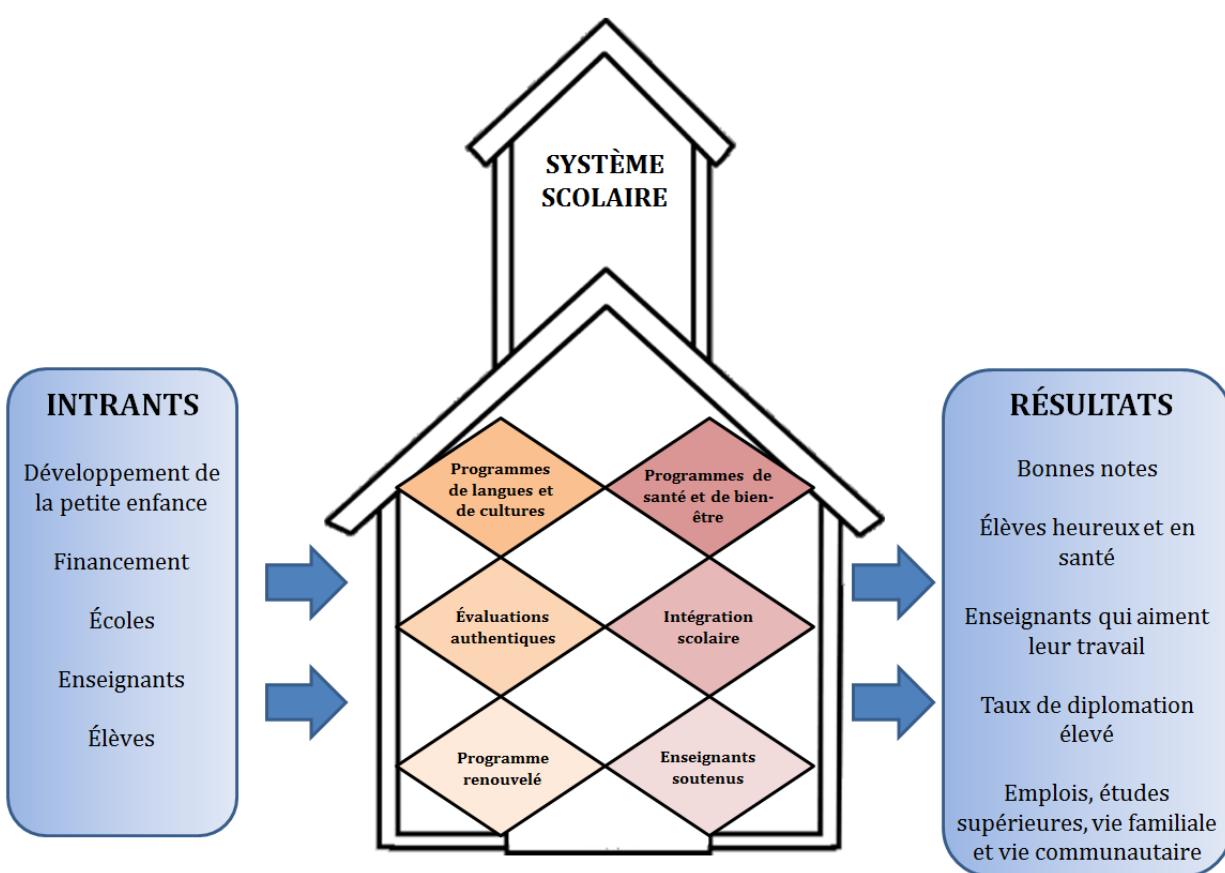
SYSTÈME SCOLAIRE

INTRANTS

Développement de la petite enfance

Financement

Écoles

Enseignants

Élèves

Programmes de langues et de cultures

Programmes de santé et de bien-être

Évaluations authentiques

Intégration scolaire

Programme renouvelé

Enseignants soutenus

RÉSULTATS

Bonnes notes

Élèves heureux et en santé

Enseignants qui aiment leur travail

Taux de diplomation élevé

Emplois, études supérieures, vie familiale et vie communautaire